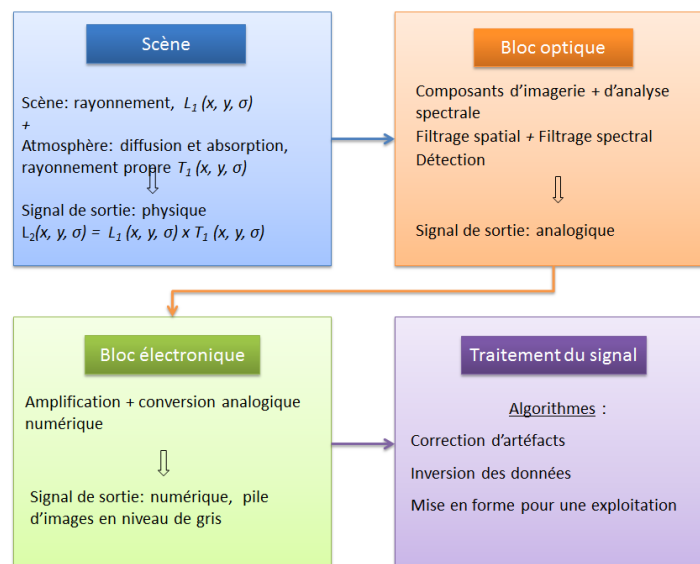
Scène

Scène: rayonnement, $L_1 (x, y, \sigma)$
+
Atmosphère: diffusion et absorption, rayonnement propre $T_1 (x, y, \sigma)$
⇩
Signal de sortie: physique
$L_2(x, y, \sigma) = L_1 (x, y, \sigma) \times T_1 (x, y, \sigma)$

Bloc optique

Composants d'imagerie + d'analyse spectrale
Filtrage spatial + Filtrage spectral
Détection
⇩
Signal de sortie: analogique

Bloc électronique

Amplification + conversion analogique numérique
⇩
Signal de sortie: numérique, pile d'images en niveau de gris

Traitement du signal

Algorithmes :
Correction d'artéfacts
Inversion des données
Mise en forme pour une exploitation